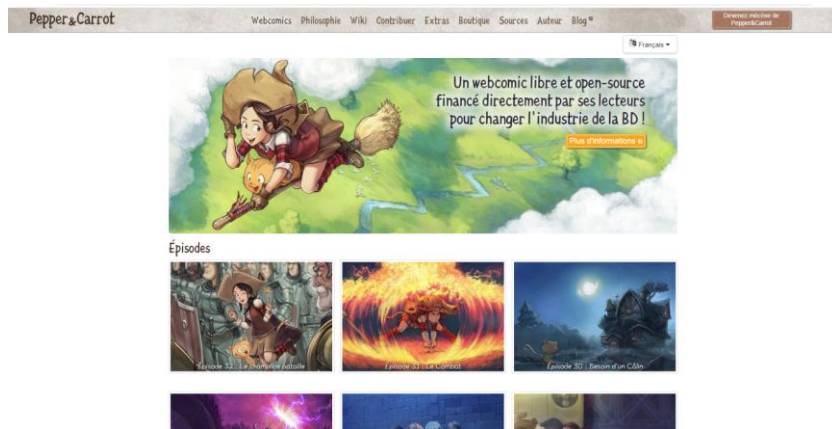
Pepper&Carrot

Webcomics Philosophie Wiki Contribuer Extras Boutique Sources Auteur Blog

Devenez mécène de Pepper&Carrot

Français

Un webcomic libre et open-source financé directement par ses lecteurs pour changer l'industrie de la BD !

Plus d'informations

Épisodes

Episode 32 : Le champ de bataille

Episode 31 : Le Combat

Episode 30 : Besoin d'un Câlin